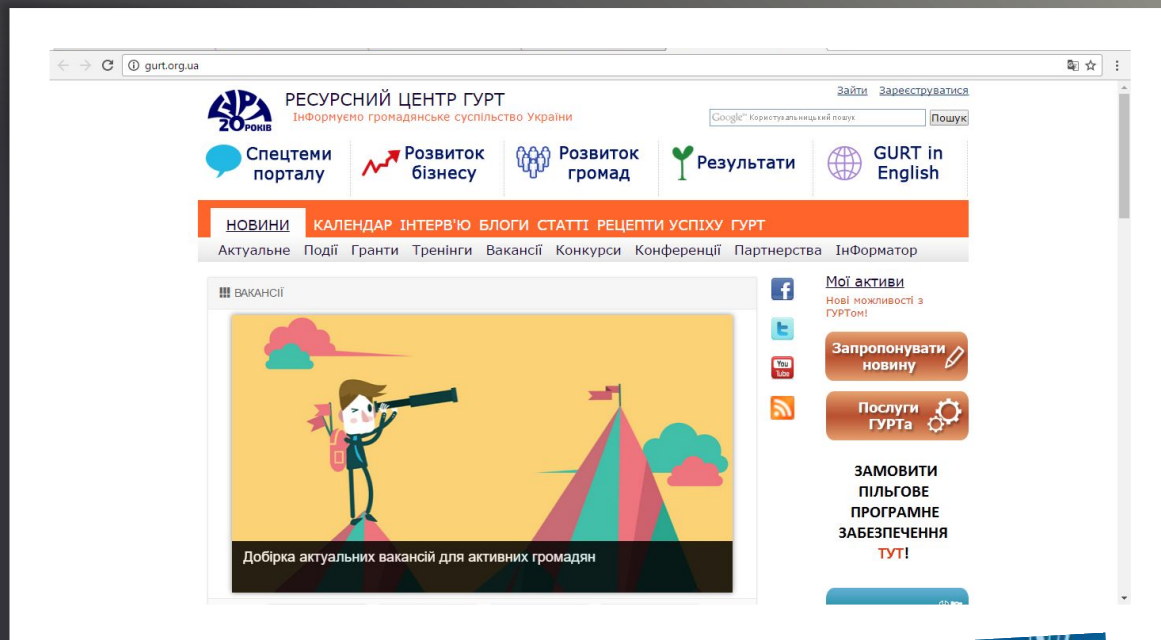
gurt.org.ua

20 РОКІВ

РЕСУРСНИЙ ЦЕНТР ГУРТ
ІнФормуємо громадянське суспільство України

Зайти Зареєструватися

Google Користувальницький пошук Пошук

Спецтеми порталу
Розвиток бізнесу
Розвиток громад
Результати
GURT in English

НОВИНИ КАЛЕНДАР ІНТЕРВ'Ю БЛОГИ СТАТТІ РЕЦЕПТИ УСПІХУ ГУРТ

Актуальне Події Гранти Тренінги Вакансії Конкурси Конференції Партнерства ІнФорматор

ВАКАНСІЇ

Добірка актуальних вакансій для активних громадян

Мої активи
Нові можливості з ГУРТом!

Запропонувати новину

Послуги ГУРТа

ЗАМОВИТИ ПІЛЬГОВЕ ПРОГРАМНЕ ЗАБЕЗПЕЧЕННЯ ТУТ!